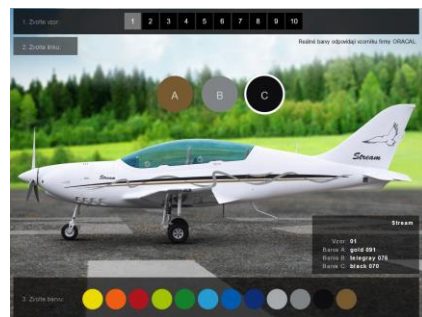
1. Zvolte vzor:
1 2 3 4 5 6 7 8 9 10
2. Zvolte linku:
Reálné barvy odpovídají vzorníku firmy ORACAL.
A B C
Stream
Stream
Stream
Vzor: 01
Barva A: gold 091
Barva B: telegray 076
Barva C: black 070
3. Zvolte barvu: